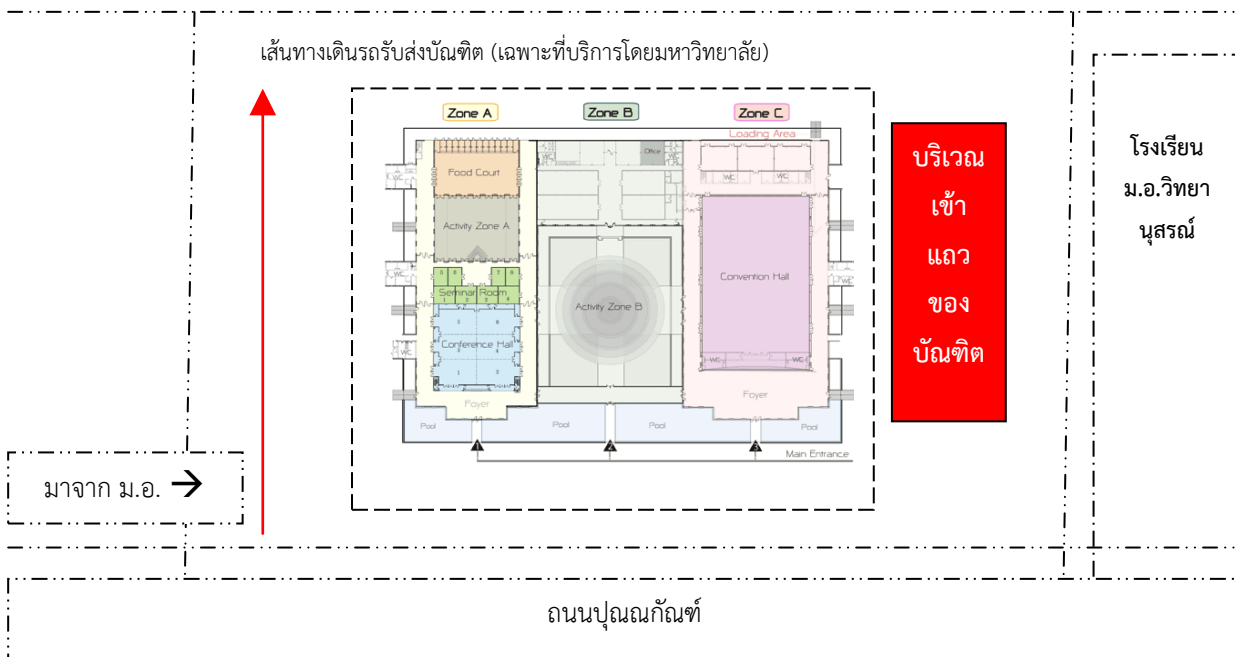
เส้นทางเดินรถรับส่งบัณฑิต (เฉพาะที่บริการโดยมหาวิทยาลัย)

Zone A
Zone B
Zone C
Loading Area
Office
Food Court
Activity Zone A
WC
Seminar Room
Conference Hall
Foyer
Activity Zone B
Convention Hall
WC
WC
Foyer
Pool
Pool
Pool
Pool
1
2
3
Main Entrance

บริเวณเข้าแถวของบัณฑิต

โรงเรียน ม.อ.วิทยานุสรณ์

มาจาก ม.อ. →

ถนนปุณณกัณฑ์